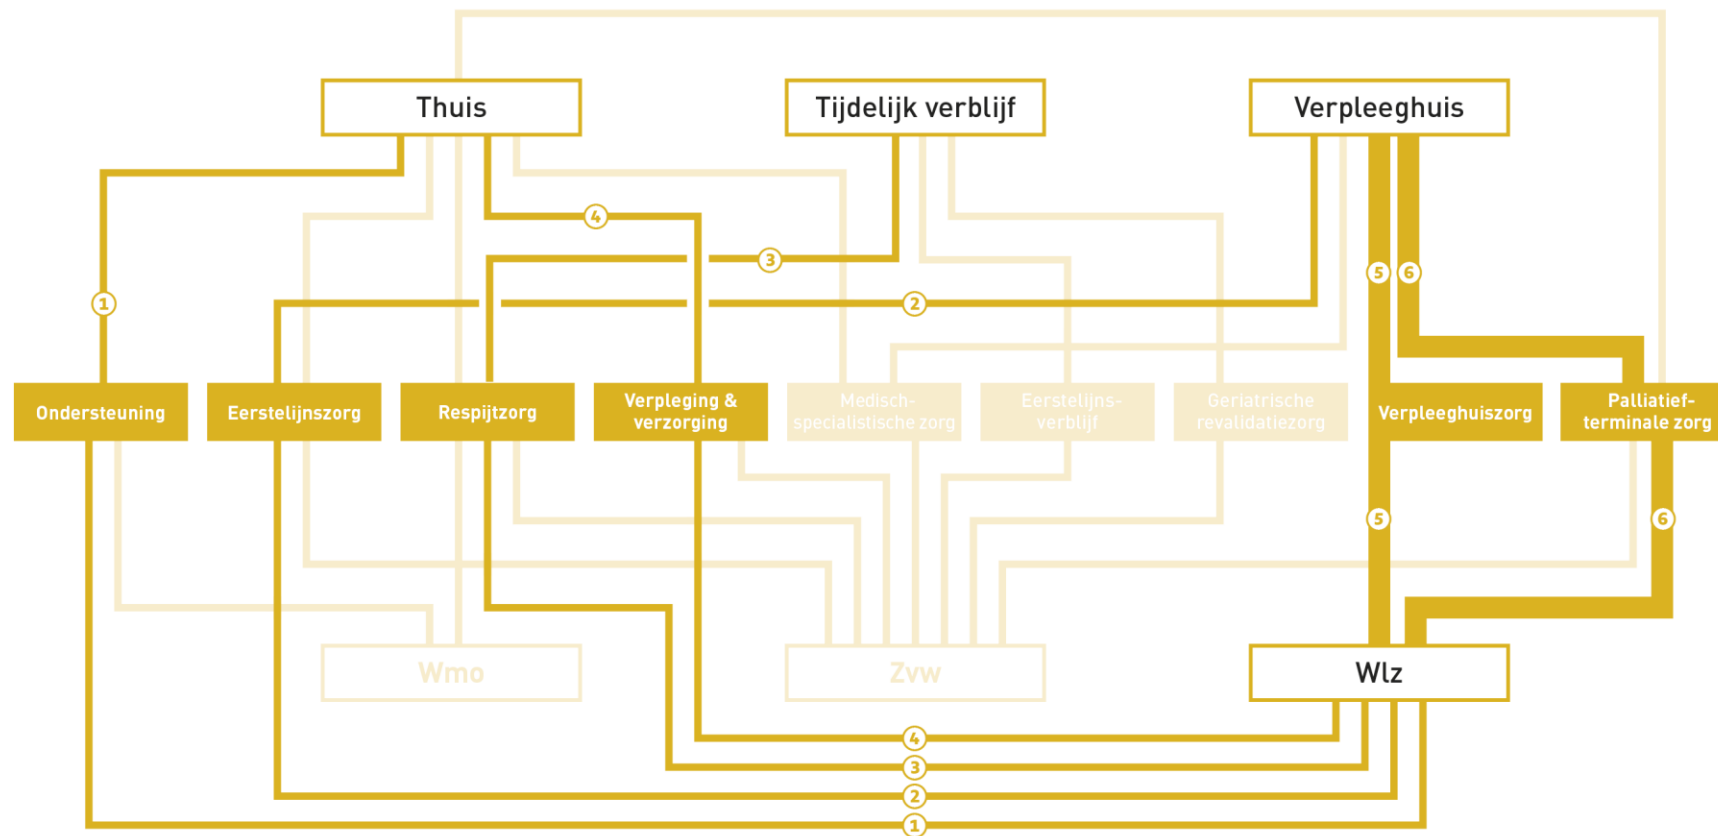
Thuis

Tijdelijk verblijf

Verpleeghuis

4

3

1

2

5 6

Ondersteuning

Eerstelijnszorg

Respijtzorg

Verpleging & verzorging

Medisch-specialistische zorg

Eerstelijns-verblijf

Geriatrische revalidatiezorg

Verpleeghuiszorg

Palliatief-terminale zorg

5

6

Wmo

Zvw

Wlz

4

3

2

1